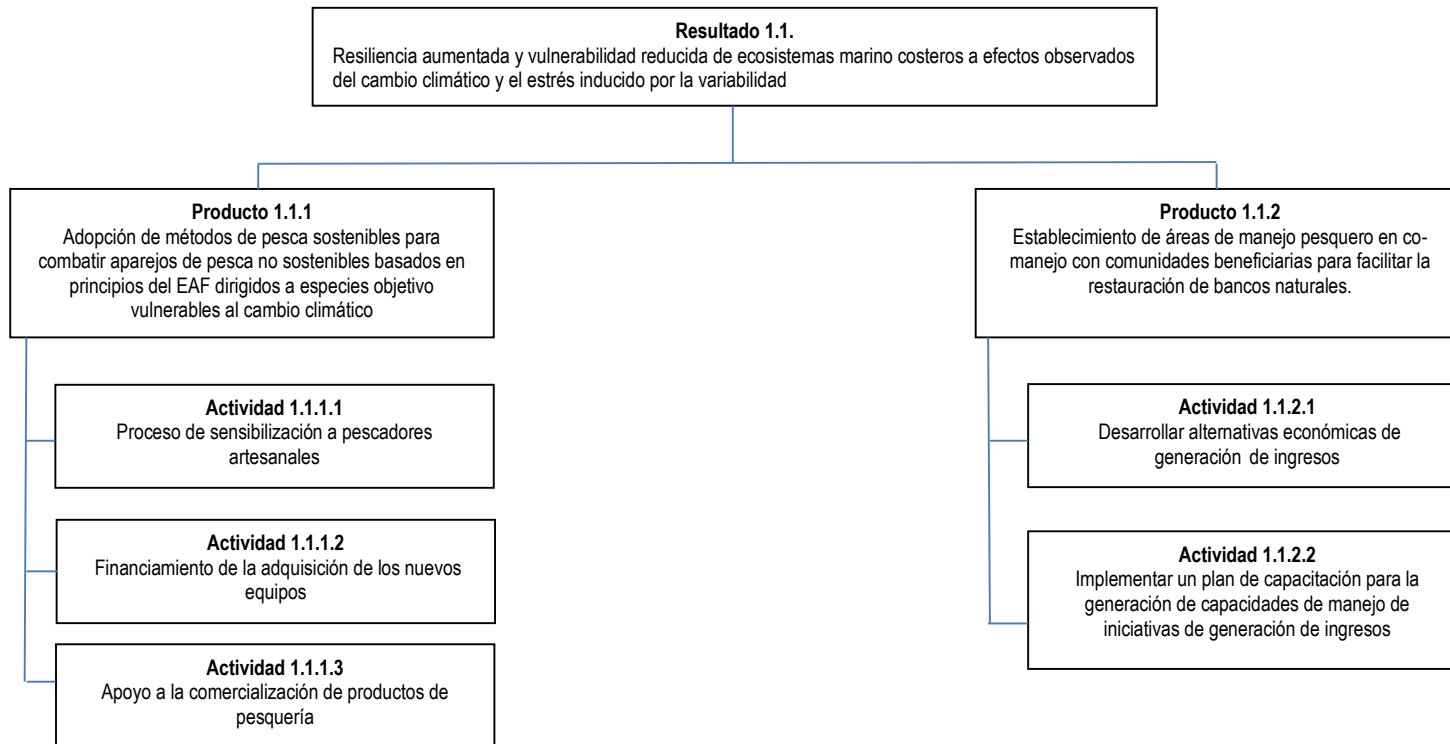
**Resultado 1.1.**
Resiliencia aumentada y vulnerabilidad reducida de ecosistemas marino costeros a efectos observados del cambio climático y el estrés inducido por la variabilidad

**Producto 1.1.1**
Adopción de métodos de pesca sostenibles para combatir aparejos de pesca no sostenibles basados en principios del EAF dirigidos a especies objetivo vulnerables al cambio climático

**Actividad 1.1.1.1**
Proceso de sensibilización a pescadores artesanales

**Actividad 1.1.1.2**
Financiamiento de la adquisición de los nuevos equipos

**Actividad 1.1.1.3**
Apoyo a la comercialización de productos de pesquería

**Producto 1.1.2**
Establecimiento de áreas de manejo pesquero en co-manejo con comunidades beneficiarias para facilitar la restauración de bancos naturales.

**Actividad 1.1.2.1**
Desarrollar alternativas económicas de generación de ingresos

**Actividad 1.1.2.2**
Implementar un plan de capacitación para la generación de capacidades de manejo de iniciativas de generación de ingresos